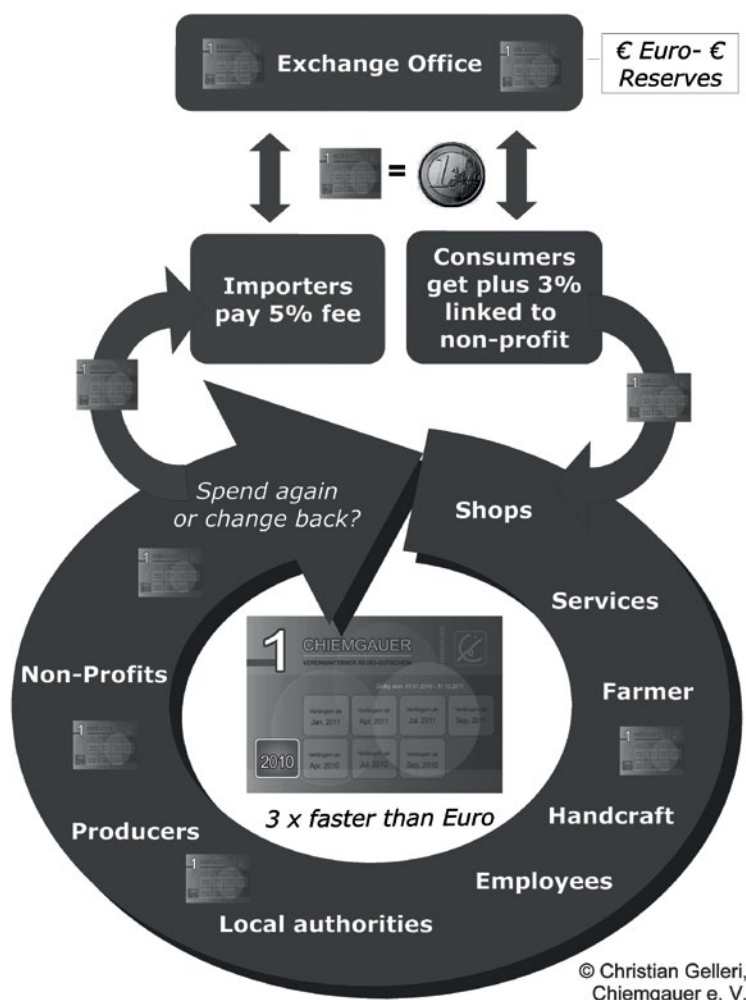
Exchange Office

€ Euro- € Reserves

=

Importers pay 5% fee

Consumers get plus 3% linked to non-profit

Spend again or change back?

Shops

Services

Non-Profits

Farmer

1 CHIEMGAUER

VEREINSINTERNER REGIO-GUTSCHEIN

Gültig vom: 01.01.2010 - 31.12.2011

Verlängert ab Jan. 2011

Verlängert ab Apr. 2011

Verlängert ab Jul. 2011

Verlängert ab Sep. 2011

2010

Verlängert ab Apr. 2010

Verlängert ab Jul. 2010

Verlängert ab Sep. 2010

3 x faster than Euro

Handcraft

Producers

Employees

Local authorities

© Christian Gelleri, Chiemgauer e. V.